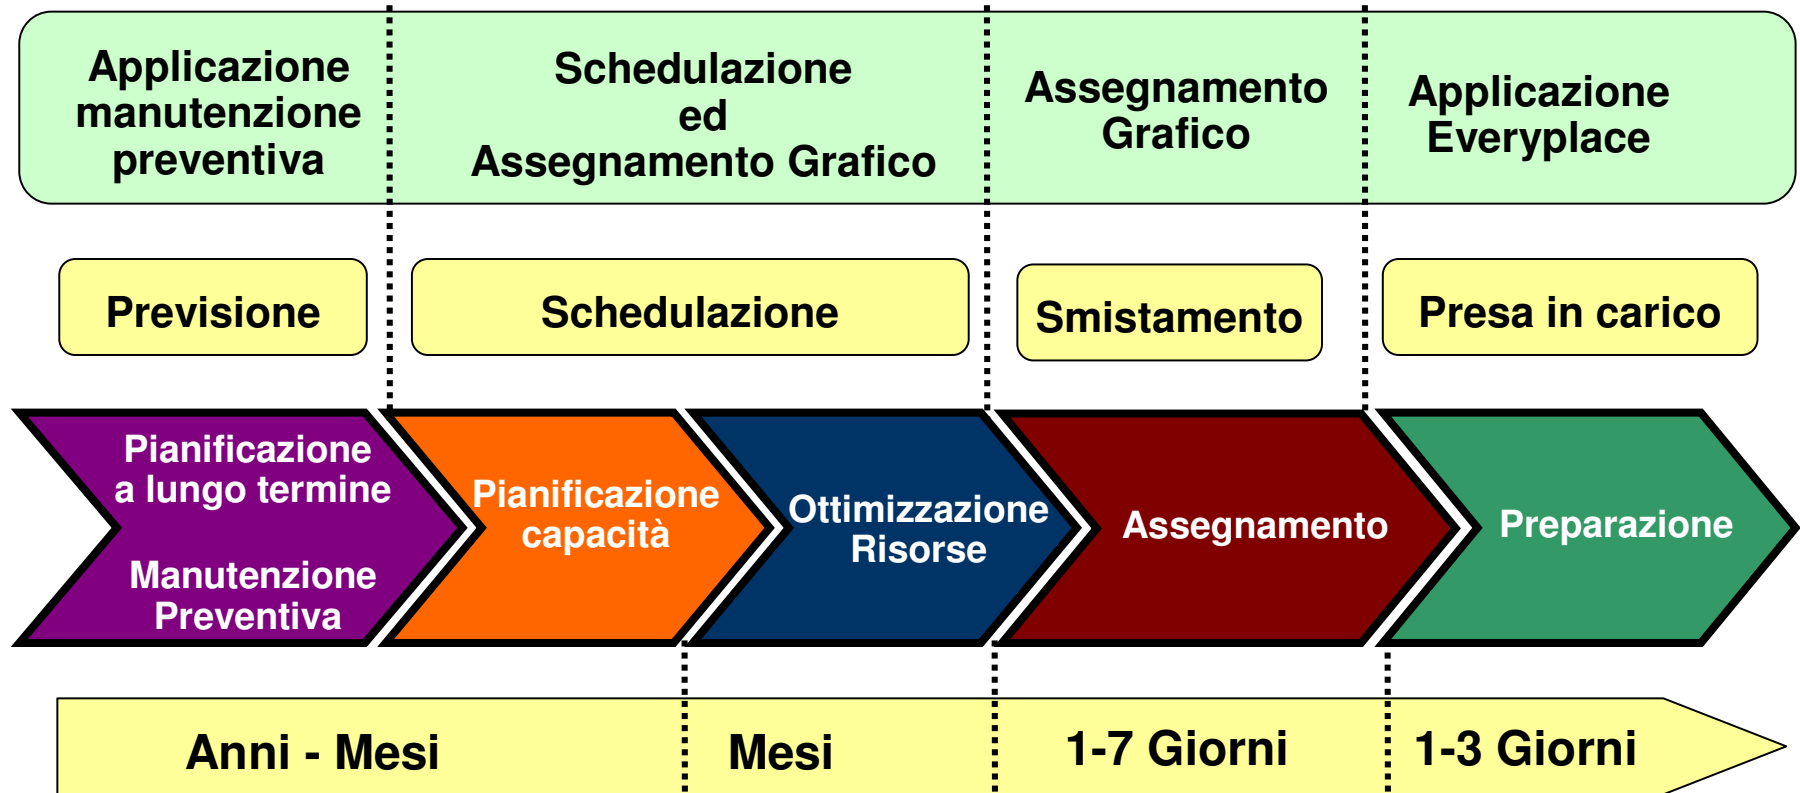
Applicazione manutenzione preventiva

Schedulazione ed Assegnamento Grafico

Assegnamento Grafico

Applicazione Everyplace

Previsione

Schedulazione

Smistamento

Presa in carico

Pianificazione a lungo termine

Manutenzione Preventiva

Pianificazione capacità

Ottimizzazione Risorse

Assegnamento

Preparazione

Anni - Mesi

Mesi

1-7 Giorni

1-3 Giorni